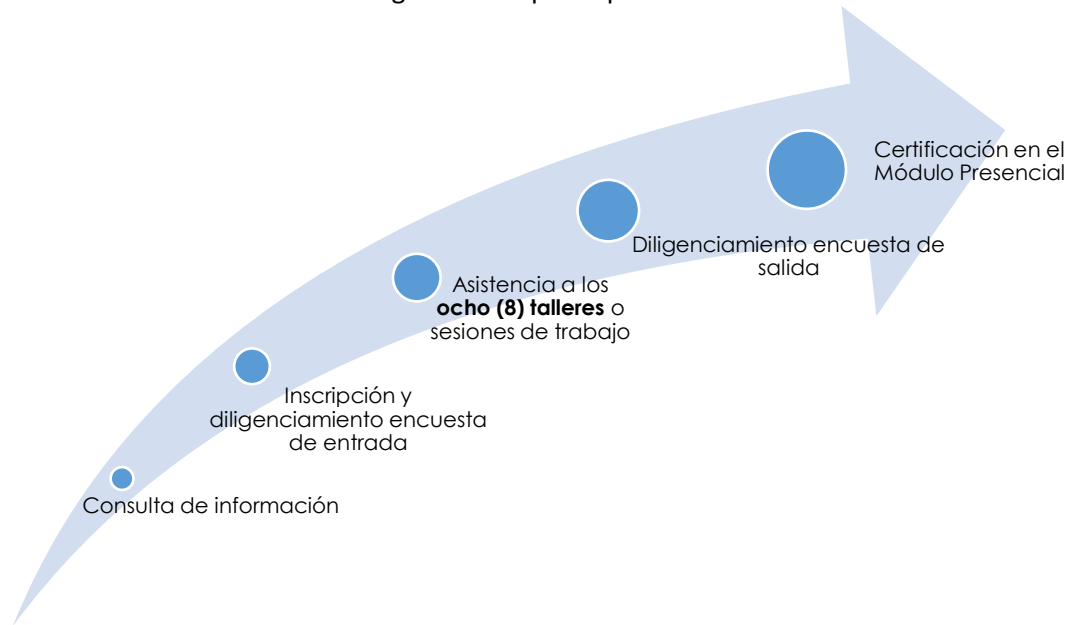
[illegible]

Consulta de información

Inscripción y diligenciamiento encuesta de entrada

Asistencia a los **ocho (8) talleres** o sesiones de trabajo

Diligenciamiento encuesta de salida

Certificación en el Módulo Presencial